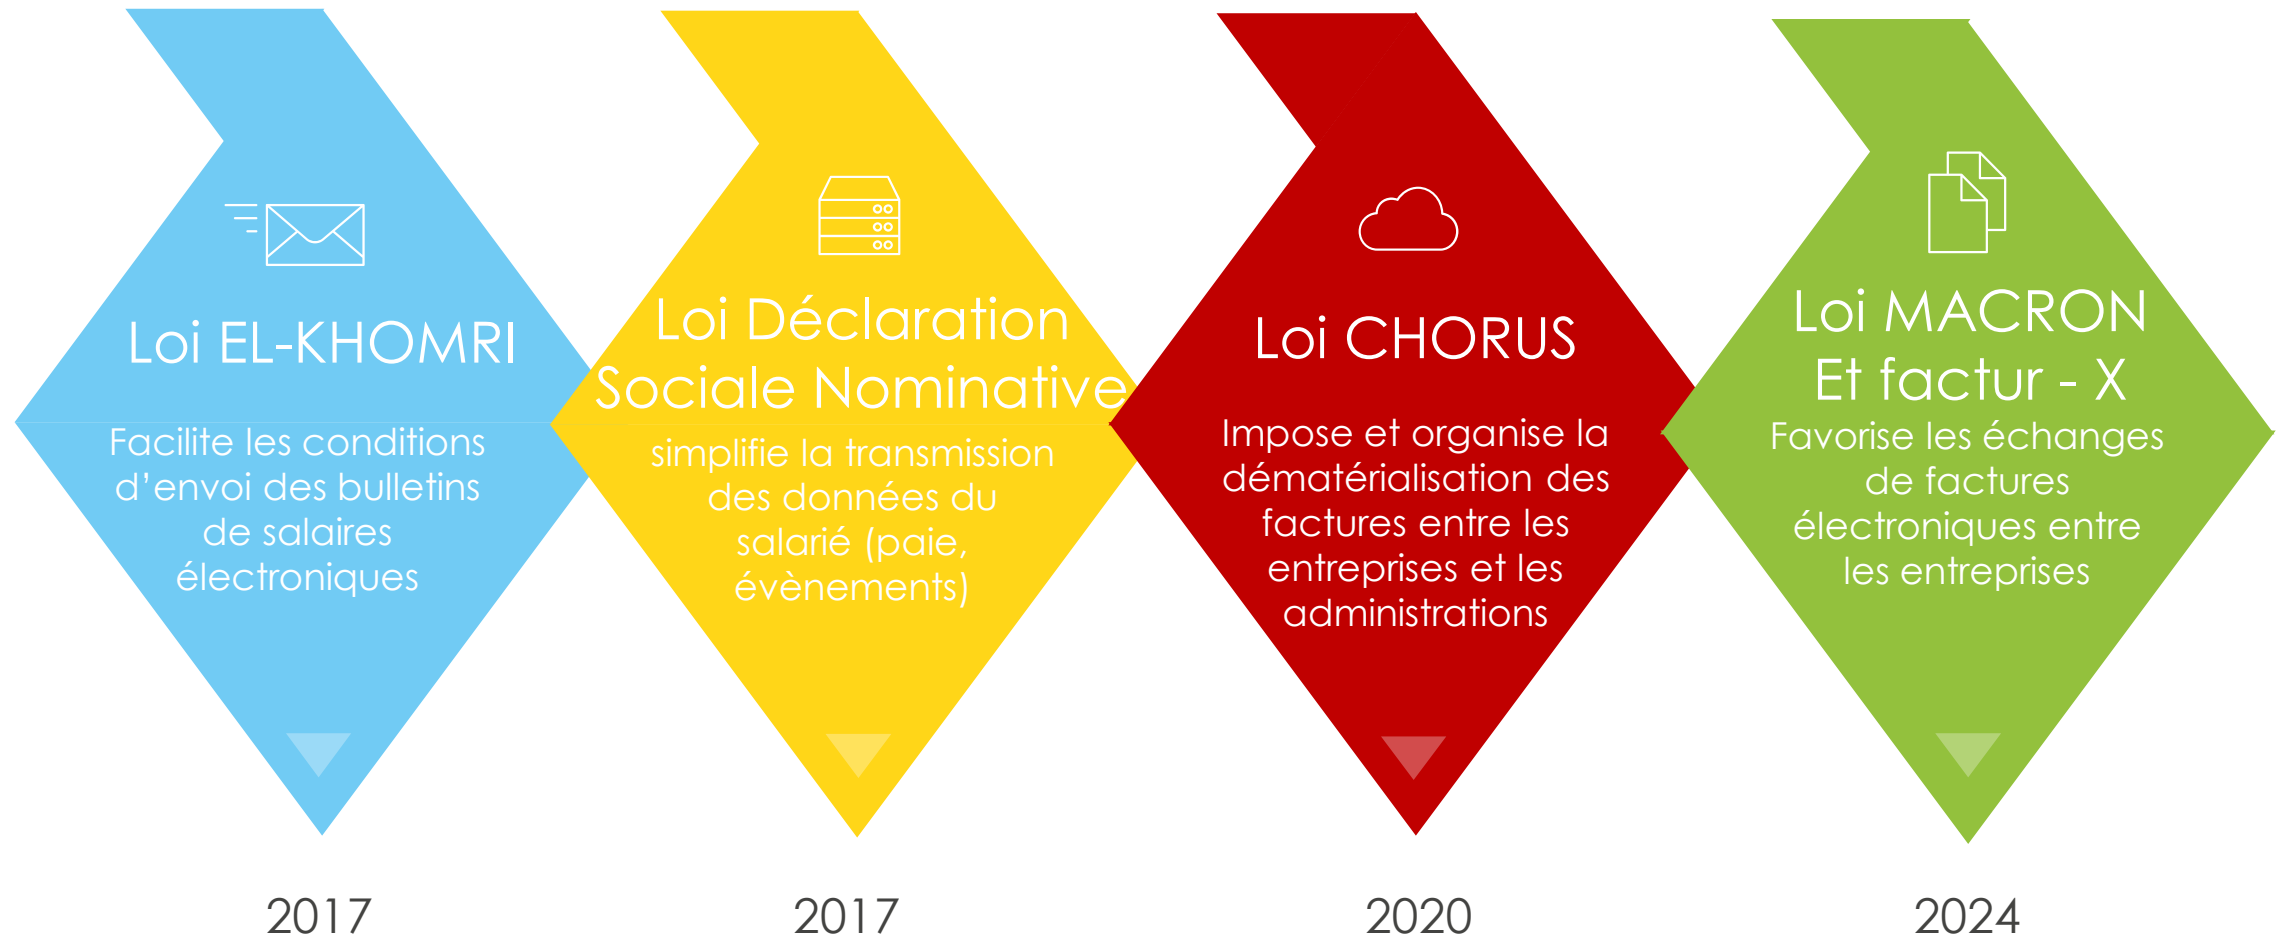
Loi EL-KHOMRI

Facilite les conditions d’envoi des bulletins de salaires électroniques

2017

Loi Déclaration Sociale Nominative

simplifie la transmission des données du salarié (paie, évènements)

2017

Loi CHORUS

Impose et organise la dématérialisation des factures entre les entreprises et les administrations

2020

Loi MACRON Et factur - X

Favorise les échanges de factures électroniques entre les entreprises

2024